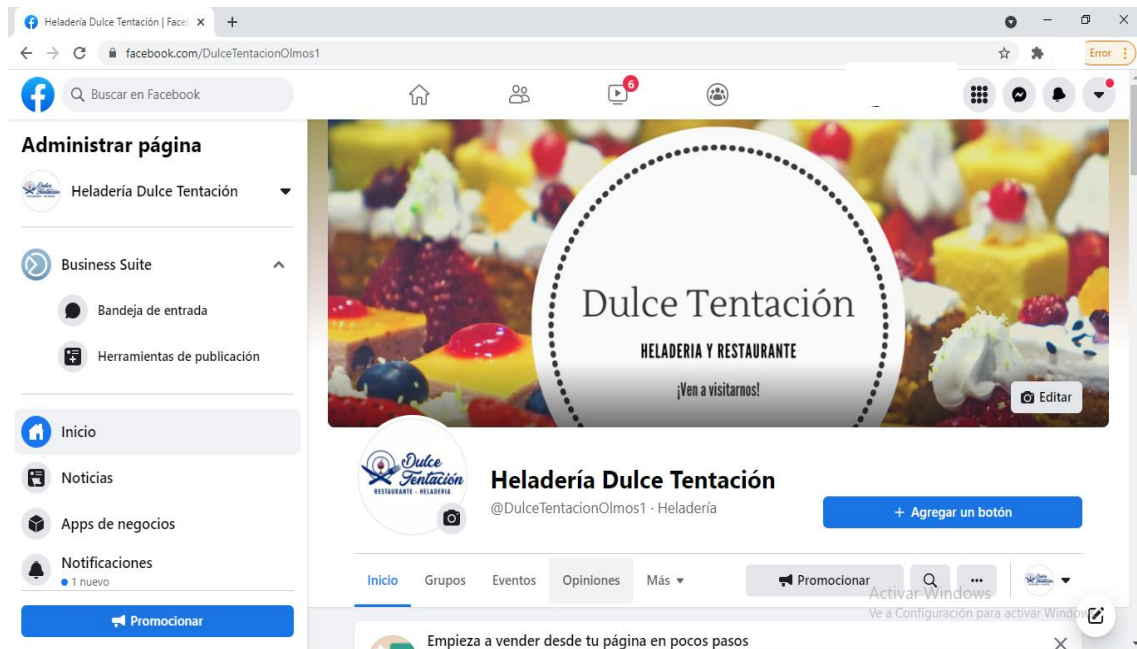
Heladería Dulce Tentación | Face ×
+
facebook.com/DulceTentacionOlmos1
Error

Buscar en Facebook
6

Administrar página
Heladería Dulce Tentación
Business Suite
Bandeja de entrada
Herramientas de publicación
Inicio
Noticias
Apps de negocios
Notificaciones
1 nuevo
Promocionar

Dulce Tentación
HELADERIA Y RESTAURANTE
¡Ven a visitarnos!
Editar

Dulce Tentación
RESTAURANTE - HELADERIA
Heladería Dulce Tentación
@DulceTentacionOlmos1 · Heladería
+ Agregar un botón

Inicio Grupos Eventos Opiniones Más
Promocionar
...

Activar Windows
Ve a Configuración para activar Windows

Empieza a vender desde tu página en pocos pasos
×